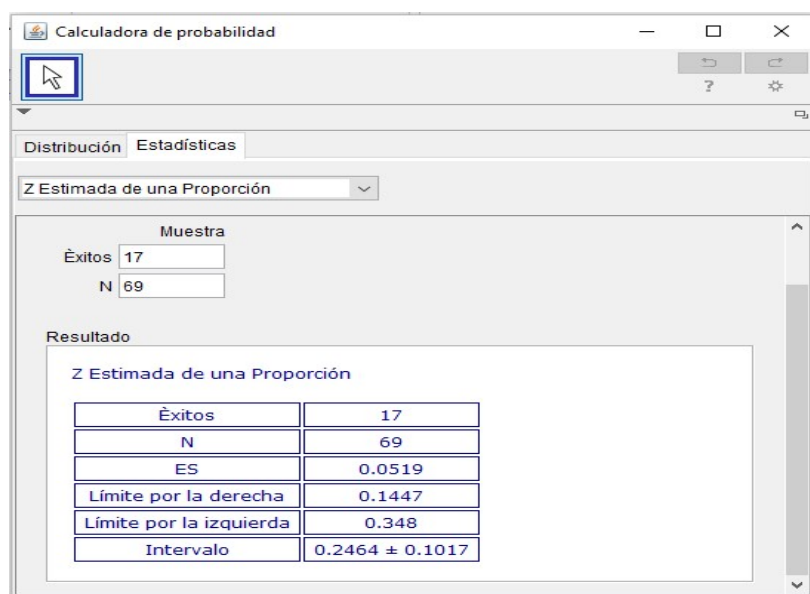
Calculadora de probabilidad

?

Distribución Estadísticas

Z Estimada de una Proporción

Muestra

Èxitos 17

N 69

Resultado

Z Estimada de una Proporción

| Èxitos | 17 |
|---|---|
| N | 69 |
| ES | 0.0519 |
| Límite por la derecha | 0.1447 |
| Límite por la izquierda | 0.348 |
| Intervalo | $0.2464 \pm 0.1017$ |